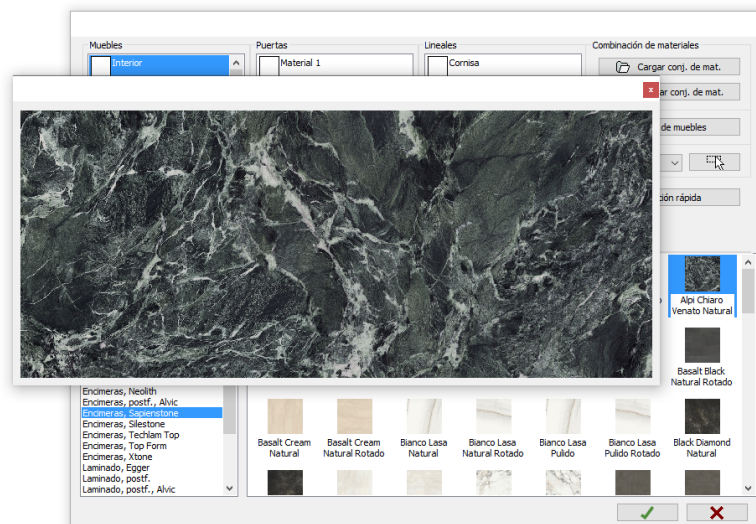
Muebles
Interior
Puertas
Material 1
Lineales
Cornisa
Combinación de materiales
Cargar conj. de mat.
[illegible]ar conj. de mat.
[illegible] de muebles
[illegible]ción rápida
x
Alpi Chiaro Venato Natural
Basalt Black Natural Rotado
Encimeras, Neolith
Encimeras, postf., Alvic
Encimeras, Sapienstone
Encimeras, Silestone
Encimeras, Techlam Top
Encimeras, Top Form
Encimeras, Xtone
Laminado, Egger
Laminado, postf.
Laminado, postf., Alvic
Basalt Cream Natural
Basalt Cream Natural Rotado
Bianco Lasa Natural
Bianco Lasa Natural Rotado
Bianco Lasa Pulido
Bianco Lasa Pulido Rotado
Black Diamond Natural